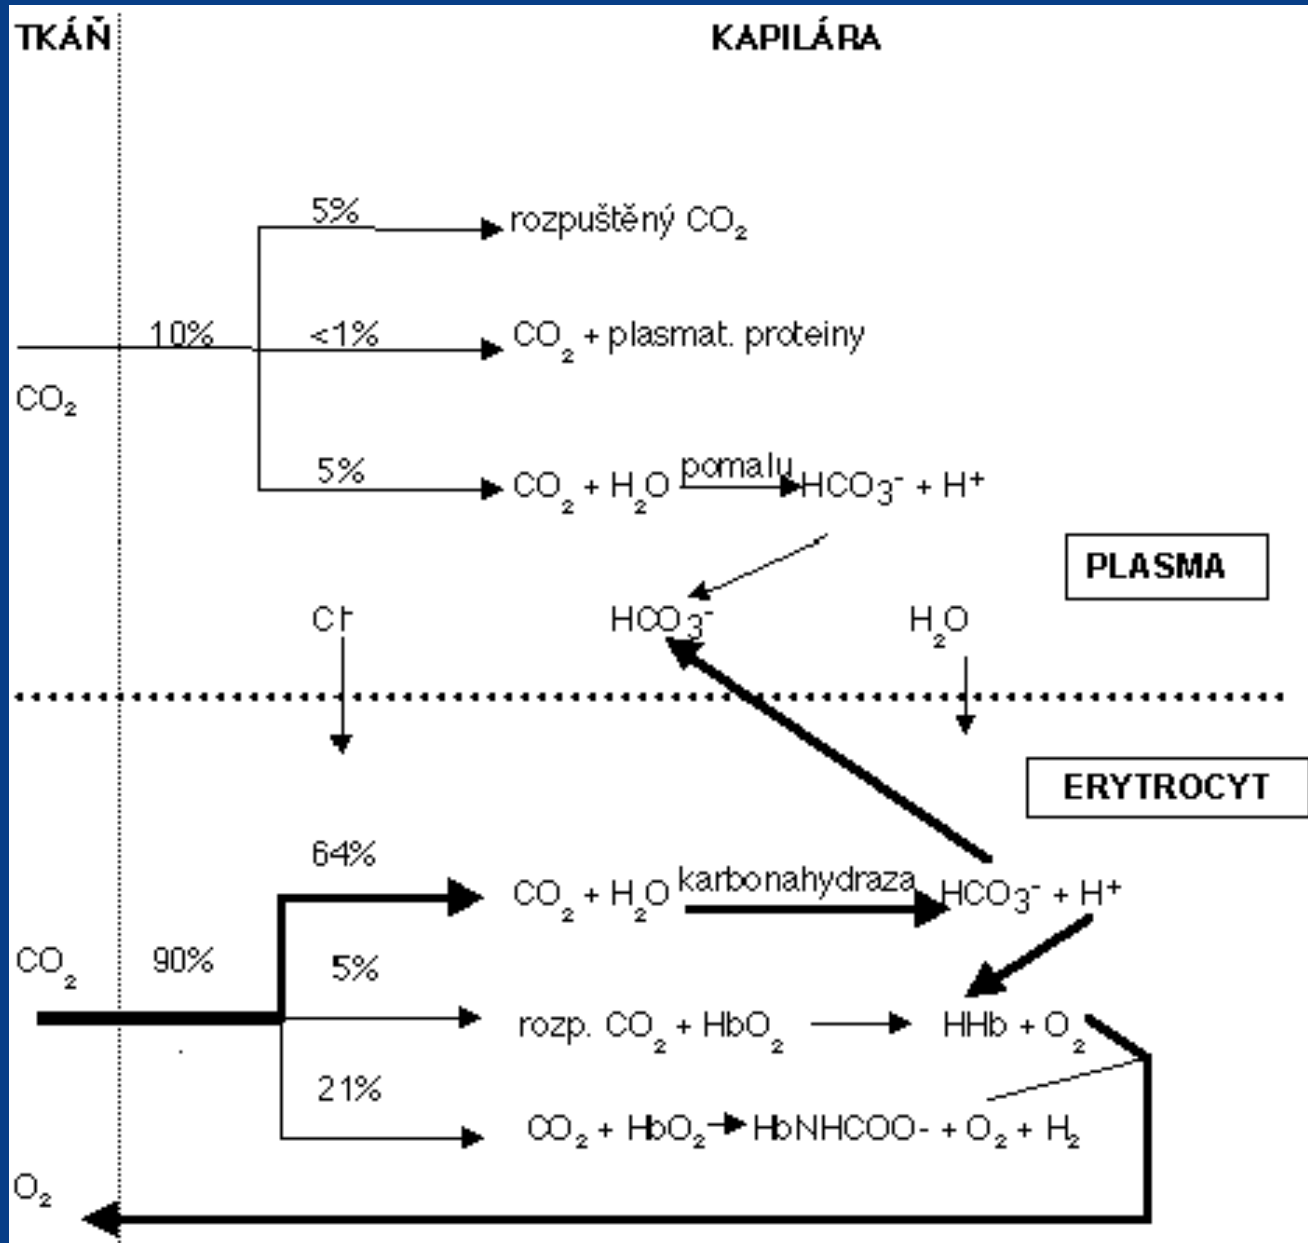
TKÁŇ

KAPILÁRA

5%

rozpuštěný $CO_2$

10%

<1%

$CO_2$ + plasmat. proteiny

$CO_2$

5%

$CO_2 + H_2O$ pomalu $HCO_3^- + H^+$

PLASMA

$Cl^-$

$HCO_3^-$

$H_2O$

ERYTROCYT

64%

$CO_2 + H_2O$ karbonahydraza $HCO_3^- + H^+$

$CO_2$

90%

5%

rozp. $CO_2 + HbO_2$ → $HHb + O_2$

21%

$CO_2 + HbO_2$ → $HbNHCOO- + O_2 + H_2$

$O_2$